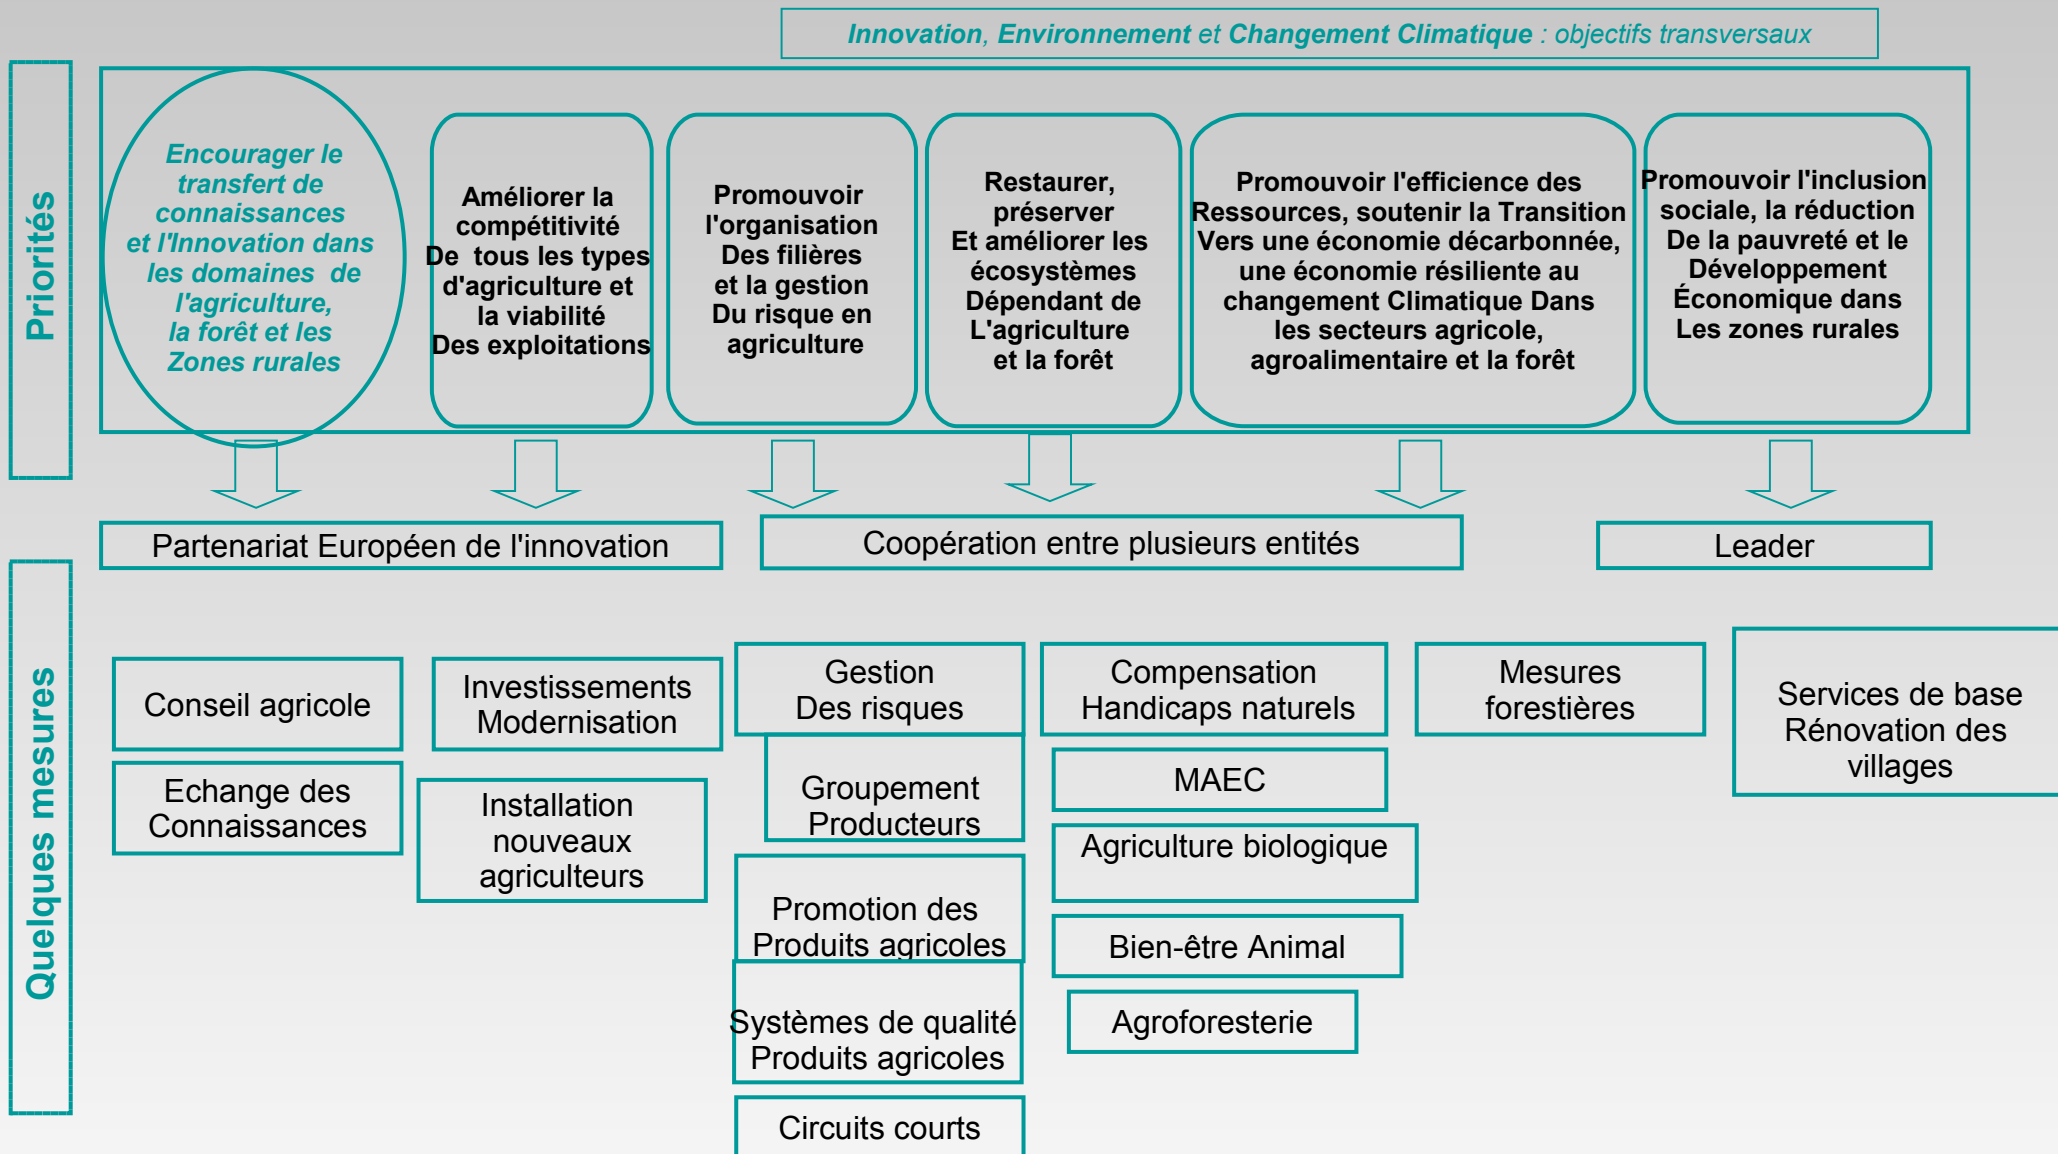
Innovation, Environnement et Changement Climatique : objectifs transversaux

Priorités

Encourager le transfert de connaissances et l'Innovation dans les domaines de l'agriculture, la forêt et les Zones rurales

Améliorer la compétitivité De tous les types d'agriculture et la viabilité Des exploitations

Promouvoir l'organisation Des filières et la gestion Du risque en agriculture

Restaurer, préserver Et améliorer les écosystèmes Dépendant de L'agriculture et la forêt

Promouvoir l'efficience des Ressources, soutenir la Transition Vers une économie décarbonnée, une économie résiliente au changement Climatique Dans les secteurs agricole, agroalimentaire et la forêt

Promouvoir l'inclusion sociale, la réduction De la pauvreté et le Développement Économique dans Les zones rurales

Partenariat Européen de l'innovation

Coopération entre plusieurs entités

Leader

Quelques mesures

Conseil agricole

Echange des Connaissances

Investissements Modernisation

Installation nouveaux agriculteurs

Gestion Des risques

Groupement Producteurs

Promotion des Produits agricoles

Systèmes de qualité Produits agricoles

Circuits courts

Compensation Handicaps naturels

MAEC

Agriculture biologique

Bien-être Animal

Agroforesterie

Mesures forestières

Services de base Rénovation des villages